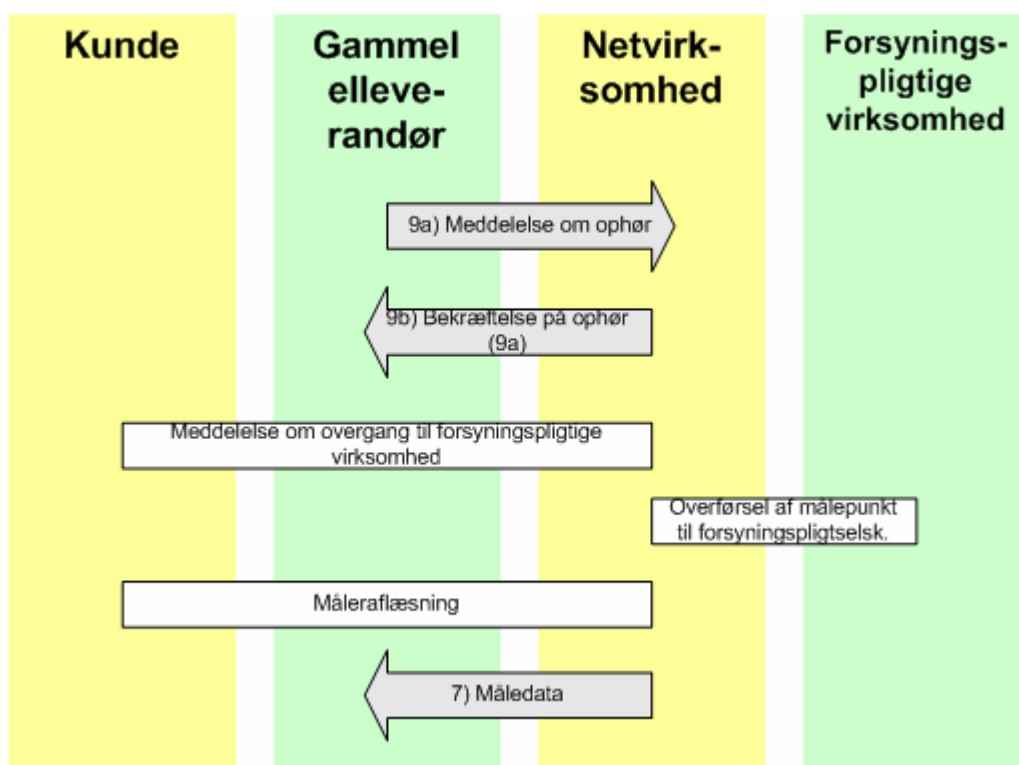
Kunde

Gammel elleverandør

Netvirksomhed

Forsyningspligtige virksomhed

9a) Meddelelse om ophør

9b) Bekræftelse på ophør (9a)

Meddelelse om overgang til forsyningspligtige virksomhed

Overførsel af målepunkt til forsyningspligtselsk.

Måleraflæsning

7) Måledata